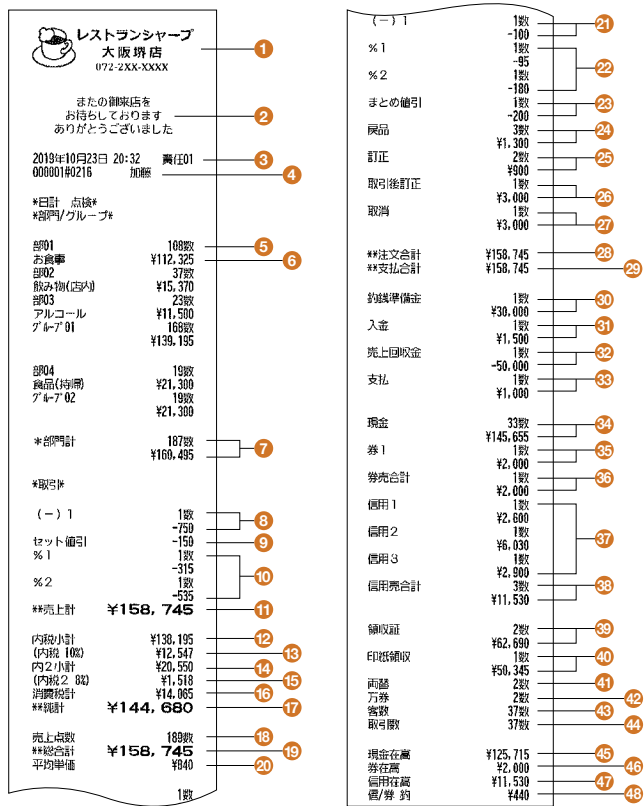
レストランシャープ
大阪堺店
072-2XX-XXXX

1

またの御来店を
お待ちしております
ありがとうございました

2

2019年10月23日 20:32 責任01
000001#0216 加藤

3
4

*日計 点検*
*部門/グループ*

| | |
|---|---|
| 部01 | 108数 |
| お食事 | ¥112,325 |
| 部02 | 37数 |
| 飲み物(店内) | ¥15,370 |
| 部03 | 23数 |
| アルコール | ¥11,500 |
| グループ01 | 168数 |
| | ¥139,195 |

5
6

| | |
|---|---|
| 部04 | 19数 |
| 食品(持帰) | ¥21,300 |
| グループ02 | 19数 |
| | ¥21,300 |

| | |
|---|---|
| *部門計 | 187数 |
| | ¥160,495 |

7

*取引*

| | |
|---|---|
| (−)1 | 1数 |
| | −750 |
| セット値引 | −150 |
| %1 | 1数 |
| | −315 |
| %2 | 1数 |
| | −535 |
| **売上計 | ¥158,745 |

8
9
10
11

| | |
|---|---|
| 内税小計 | ¥138,195 |
| (内税 10%) | ¥12,547 |
| 内2小計 | ¥20,550 |
| (内税2 8%) | ¥1,518 |
| 消費税計 | ¥14,065 |
| **純計 | ¥144,680 |

12
13
14
15
16
17

| | |
|---|---|
| 売上点数 | 189数 |
| **総合計 | ¥158,745 |
| 平均単価 | ¥840 |

18
19
20

1数

| | |
|---|---|
| (−)1 | 1数 |
| | −100 |
| %1 | 1数 |
| | −95 |
| %2 | 1数 |
| | −180 |
| まとめ値引 | 1数 |
| | −200 |
| 戻品 | 3数 |
| | ¥1,300 |
| 訂正 | 2数 |
| | ¥900 |
| 取引後訂正 | 1数 |
| | ¥3,000 |
| 取消 | 1数 |
| | ¥3,000 |

21
22
23
24
25
26
27

| | |
|---|---|
| **注文合計 | ¥158,745 |
| **支払合計 | ¥158,745 |

28
29

| | |
|---|---|
| 釣銭準備金 | 1数 |
| | ¥30,000 |
| 入金 | 1数 |
| | ¥1,500 |
| 売上回収金 | 1数 |
| | −50,000 |
| 支払 | 1数 |
| | ¥1,000 |

30
31
32
33

| | |
|---|---|
| 現金 | 33数 |
| | ¥145,655 |
| 券1 | 1数 |
| | ¥2,000 |
| 券売合計 | 1数 |
| | ¥2,000 |
| 信用1 | 1数 |
| | ¥2,600 |
| 信用2 | 1数 |
| | ¥6,030 |
| 信用3 | 1数 |
| | ¥2,900 |
| 信用売合計 | 3数 |
| | ¥11,530 |

34
35
36
37
38

| | |
|---|---|
| 領収証 | 2数 |
| | ¥62,690 |
| 印紙領収 | 1数 |
| | ¥50,345 |
| 両替 | 2数 |
| 万券 | 2数 |
| 客数 | 37数 |
| 取引数 | 37数 |

39
40
41
42
43
44

| | |
|---|---|
| 現金在高 | ¥125,715 |
| 券在高 | ¥2,000 |
| 信用在高 | ¥11,530 |
| 償/券 釣 | ¥440 |

45
46
47
48